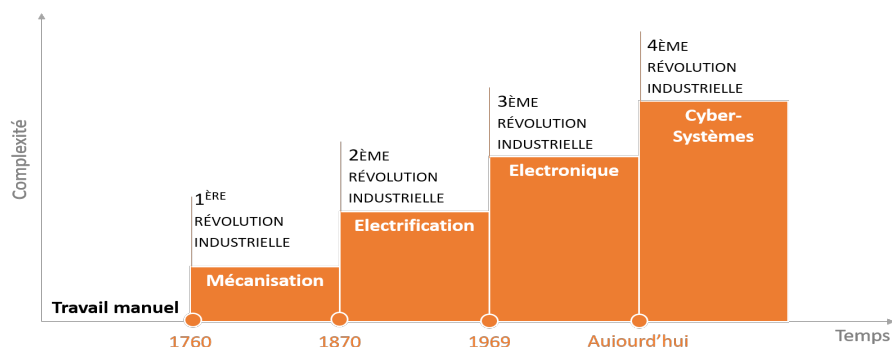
Complexité

Travail manuel

1ÈRE RÉVOLUTION INDUSTRIELLE
Mécanisation

2ÈME RÉVOLUTION INDUSTRIELLE
Electrification

3ÈME RÉVOLUTION INDUSTRIELLE
Electronique

4ÈME RÉVOLUTION INDUSTRIELLE
Cyber-Systèmes

1760
1870
1969
Aujourd'hui
Temps